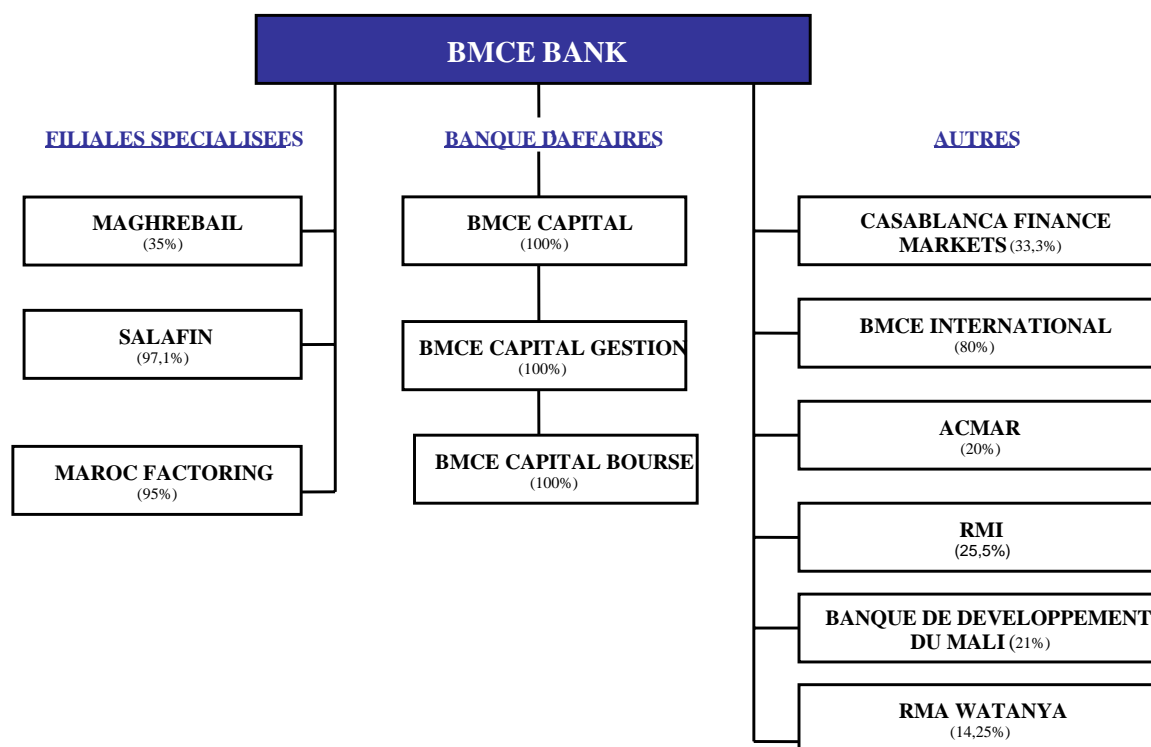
BMCE BANK

FILIALES SPECIALISEES

MAGHREBAIL
(35%)

SALAFIN
(97,1%)

MAROC FACTORING
(95%)

BANQUE D'AFFAIRES

BMCE CAPITAL
(100%)

BMCE CAPITAL GESTION
(100%)

BMCE CAPITAL BOURSE
(100%)

AUTRES

CASABLANCA FINANCE MARKETS (33,3%)

BMCE INTERNATIONAL
(80%)

ACMAR
(20%)

RMI
(25,5%)

BANQUE DE DEVELOPPEMENT DU MALI (21%)

RMA WATANYA
(14,25%)